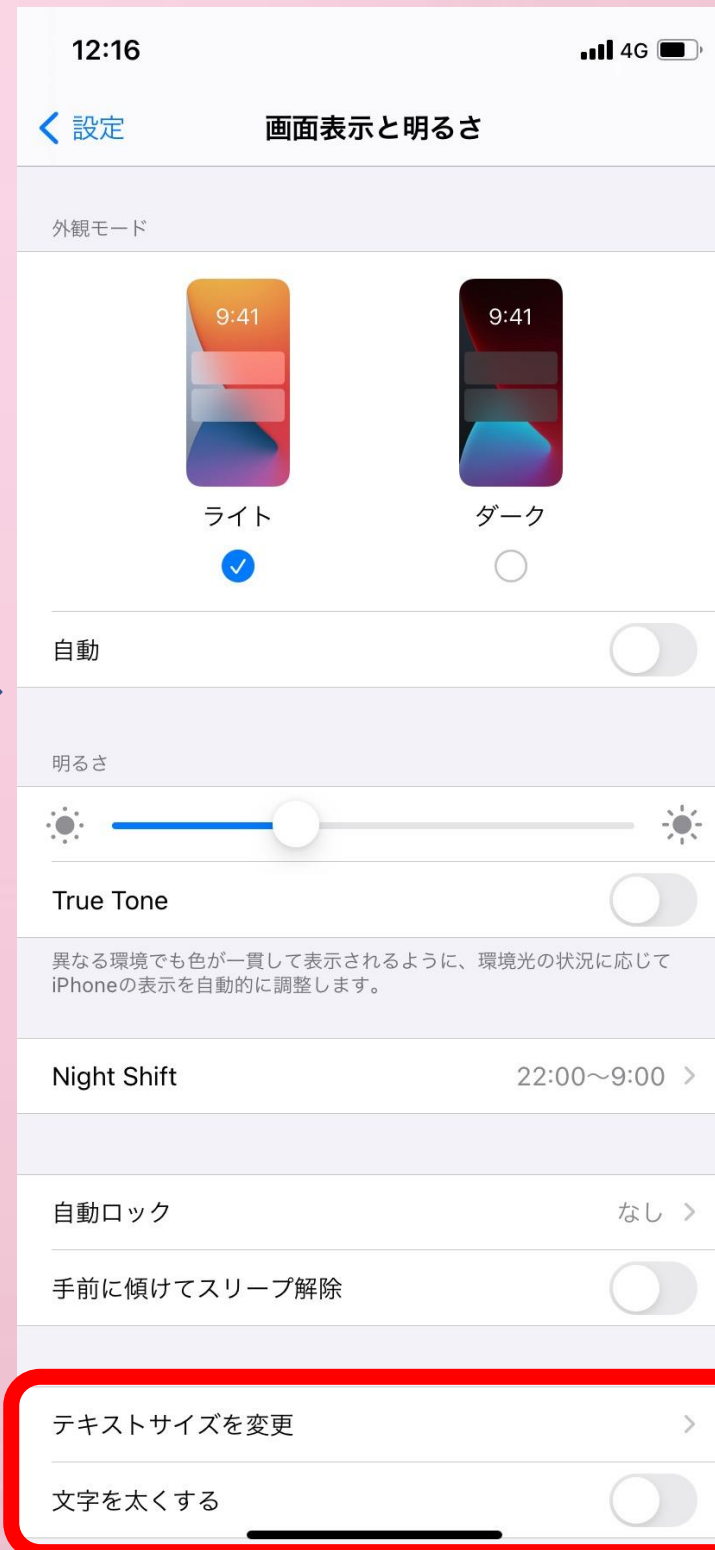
12:16
4G

設定
画面表示と明るさ

外観モード

9:41
ライト

9:41
ダーク

自動

明るさ

True Tone

異なる環境でも色が一貫して表示されるように、環境光の状況に応じてiPhoneの表示を自動的に調整します。

Night Shift 22:00〜9:00

自動ロック なし

手前に傾けてスリープ解除

テキストサイズを変更

文字を太くする